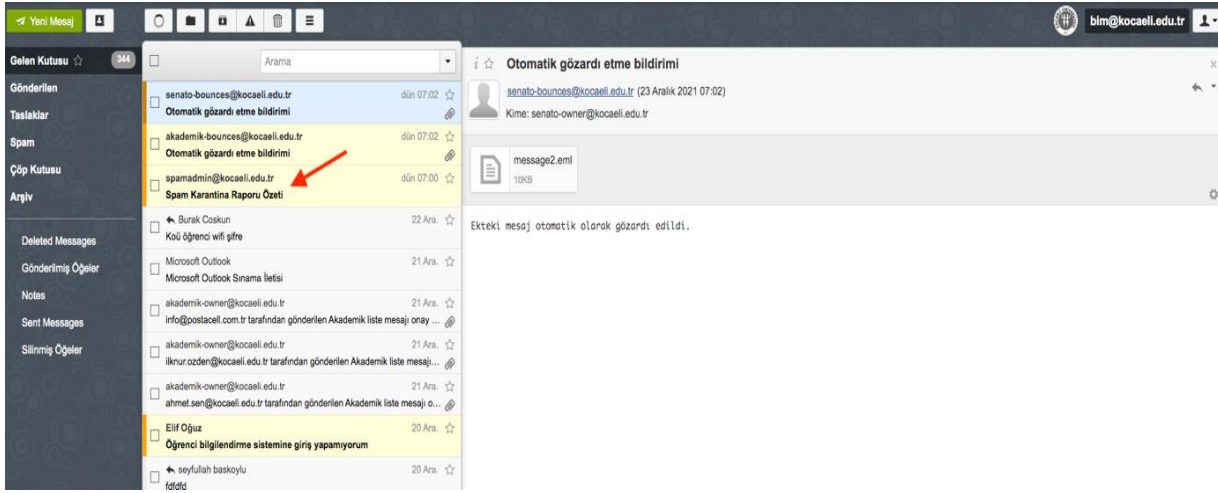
Yeni Mesaj

bim@kocaeli.edu.tr

Gelen Kutusu 344
Gönderilen
Taslaklar
Spam
Çöp Kutusu
Arşiv

Deleted Messages
Gönderilmiş Öğeler
Notes
Sent Messages
Silinmiş Öğeler

Arama

senato-bounces@kocaeli.edu.tr dün 07:02
Otomatik gözardı etme bildirimi

akademik-bounces@kocaeli.edu.tr dün 07:02
Otomatik gözardı etme bildirimi

spamadmin@kocaeli.edu.tr dün 07:00
Spam Karantina Raporu Özeti

Burak Coskun 22 Ara.
Koü öğrenci wifi şifre

Microsoft Outlook 21 Ara.
Microsoft Outlook Sınama İletisi

akademik-owner@kocaeli.edu.tr 21 Ara.
info@postacell.com.tr tarafından gönderilen Akademik liste mesajı onay ...

akademik-owner@kocaeli.edu.tr 21 Ara.
ilknur.ozden@kocaeli.edu.tr tarafından gönderilen Akademik liste mesajı ...

akademik-owner@kocaeli.edu.tr 21 Ara.
ahmet.sen@kocaeli.edu.tr tarafından gönderilen Akademik liste mesajı o...

Elif Oğuz 20 Ara.
Öğrenci bilgilendirme sistemine giriş yapamıyorum

seyfullah baskoylu 20 Ara.
fdfdfd

Otomatik gözardı etme bildirimi

senato-bounces@kocaeli.edu.tr (23 Aralık 2021 07:02)
Kime: senato-owner@kocaeli.edu.tr

message2.eml
10KB

Ekteki mesaj otomatik olarak gözardı edildi.